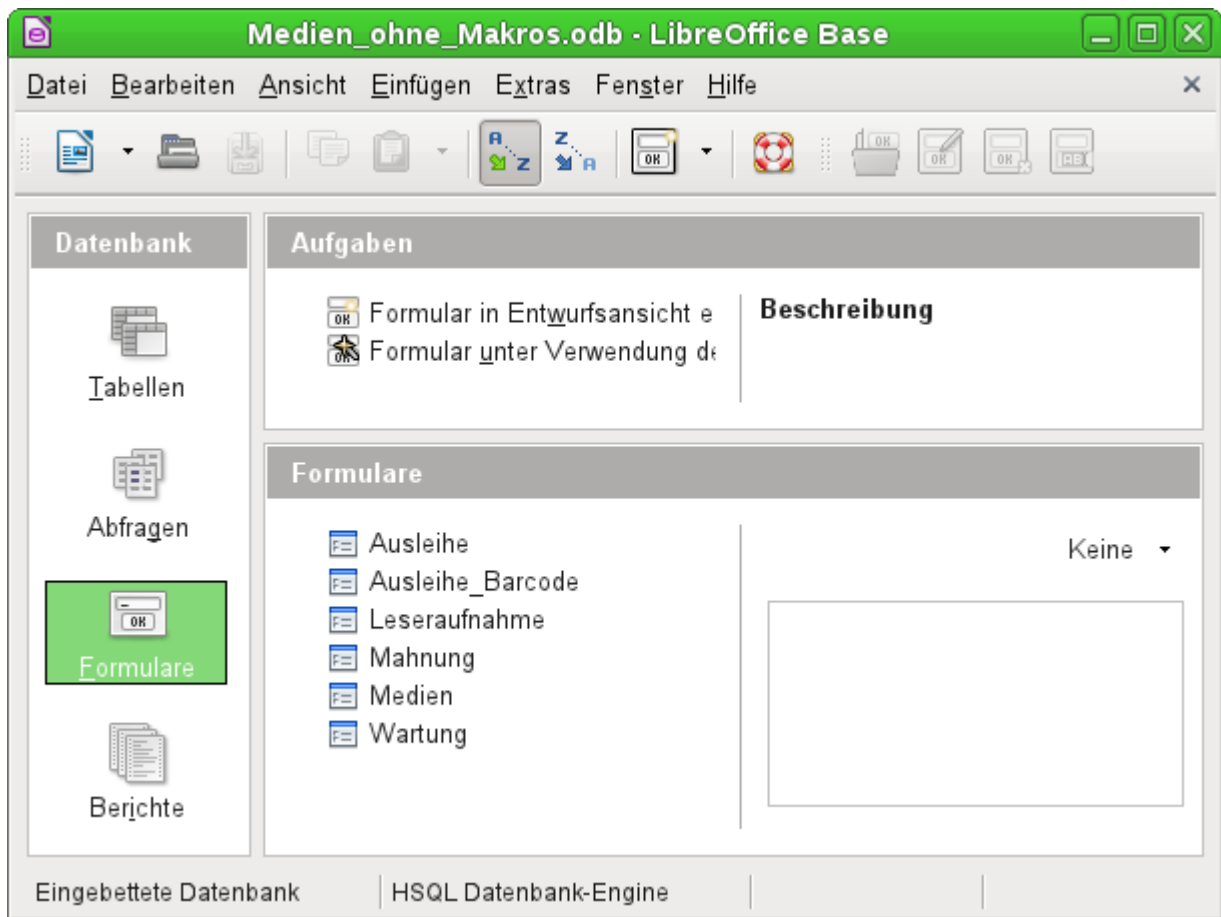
Medien_ohne_Makros.odb - LibreOffice Base

Datei Bearbeiten Ansicht Einfügen Extras Fenster Hilfe ×

Datenbank

Tabellen

Abfragen

Formulare

Berichte

Aufgaben

Formular in Entwurfsansicht e

Formular unter Verwendung de

Beschreibung

Formulare

Ausleihe

Ausleihe_Barcode

Leseraufnahme

Mahnung

Medien

Wartung

Keine

Eingebettete Datenbank | HSQL Datenbank-Engine